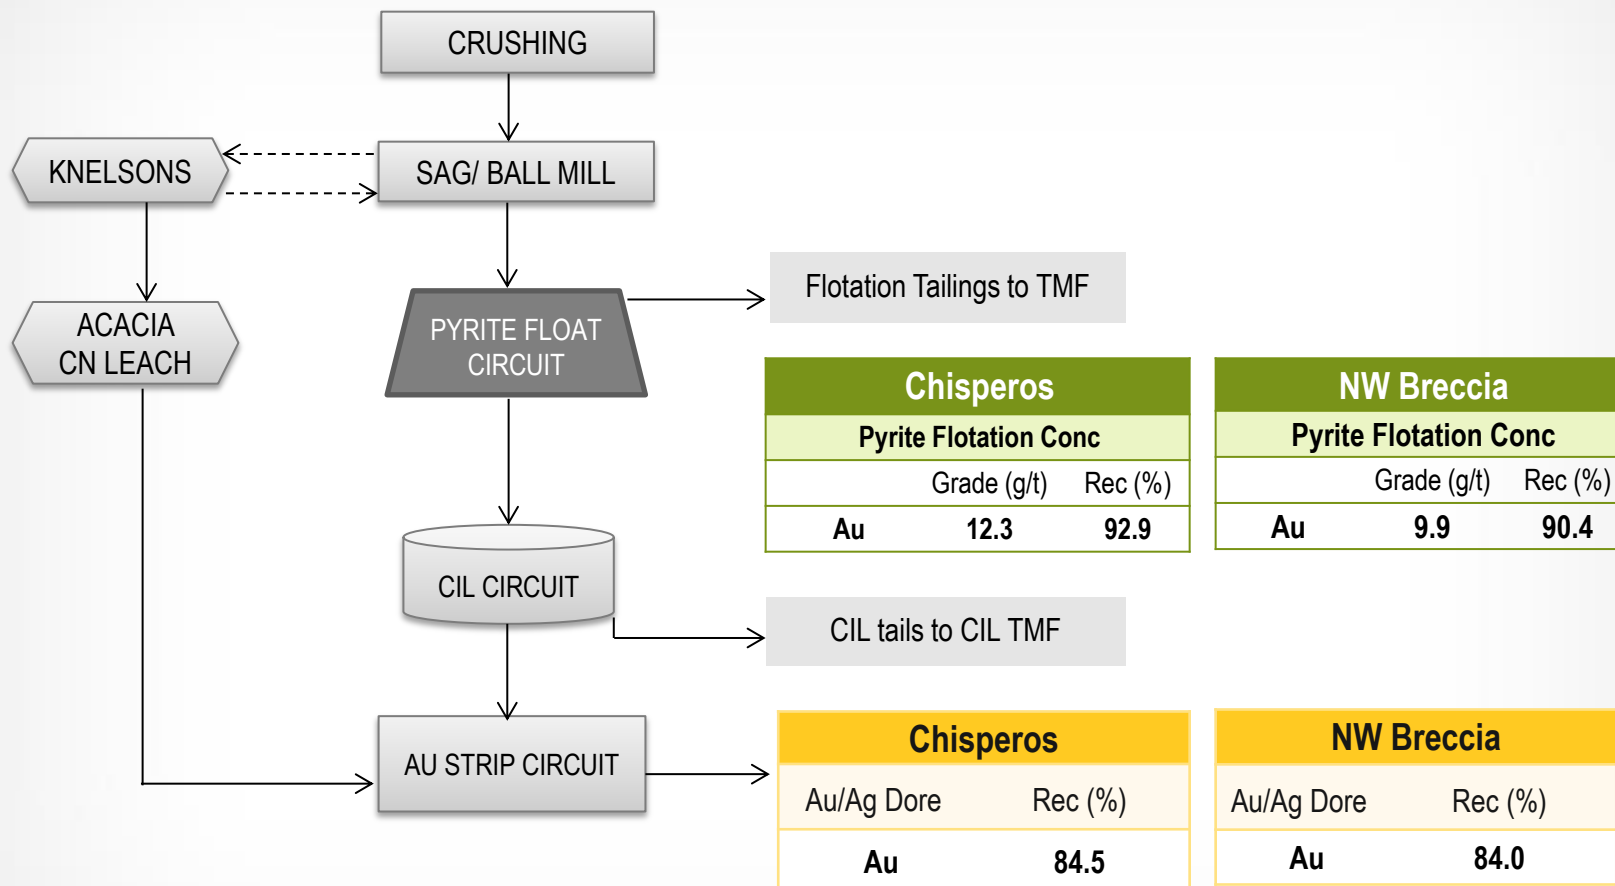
CRUSHING

KNELSONS

SAG/ BALL MILL

ACACIA CN LEACH

PYRITE FLOAT CIRCUIT

Flotation Tailings to TMF

| Chisperos | | |
|---|---|---|
| Pyrite Flotation Conc | | |
| | Grade (g/t) | Rec (%) |
| Au | 12.3 | 92.9 |

| NW Breccia | | |
|---|---|---|
| Pyrite Flotation Conc | | |
| | Grade (g/t) | Rec (%) |
| Au | 9.9 | 90.4 |

CIL CIRCUIT

CIL tails to CIL TMF

AU STRIP CIRCUIT

| Chisperos | |
|---|---|
| Au/Ag Dore | Rec (%) |
| Au | 84.5 |

| NW Breccia | |
|---|---|
| Au/Ag Dore | Rec (%) |
| Au | 84.0 |